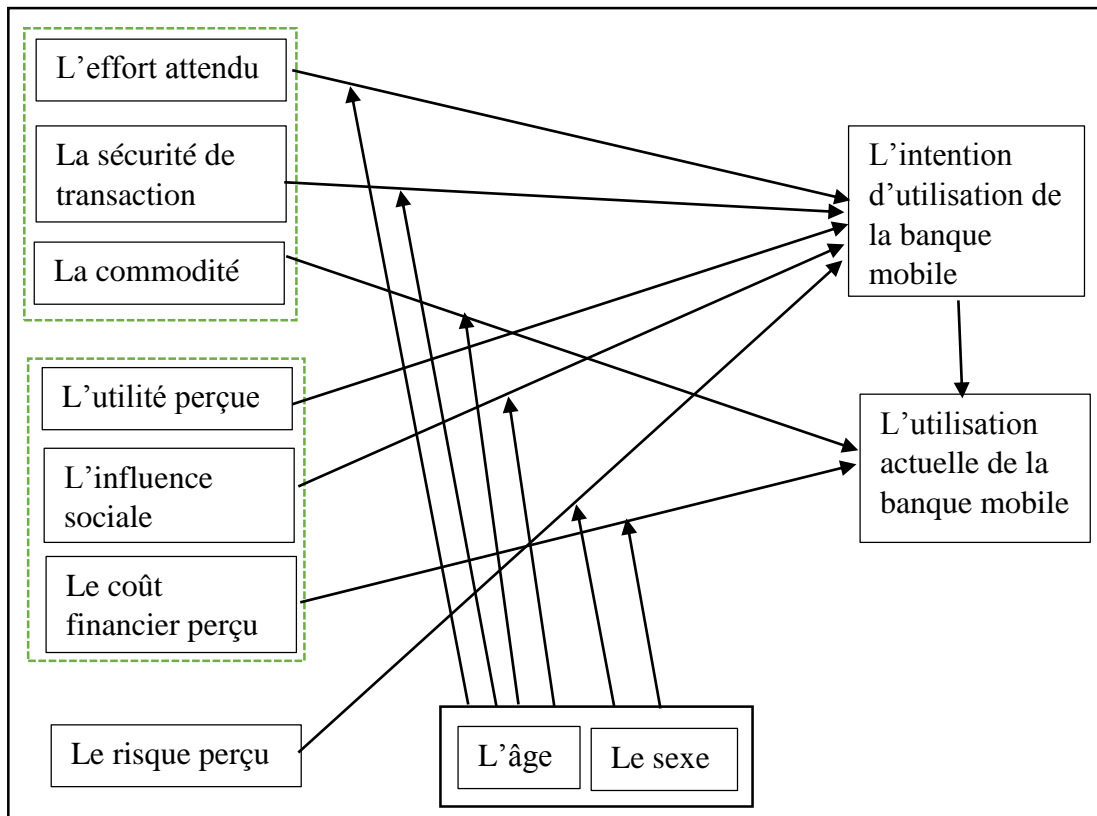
L’effort attendu

La sécurité de transaction

La commodité

L’utilité perçue

L’influence sociale

Le coût financier perçu

Le risque perçu

L’intention d’utilisation de la banque mobile

L’utilisation actuelle de la banque mobile

L’âge

Le sexe